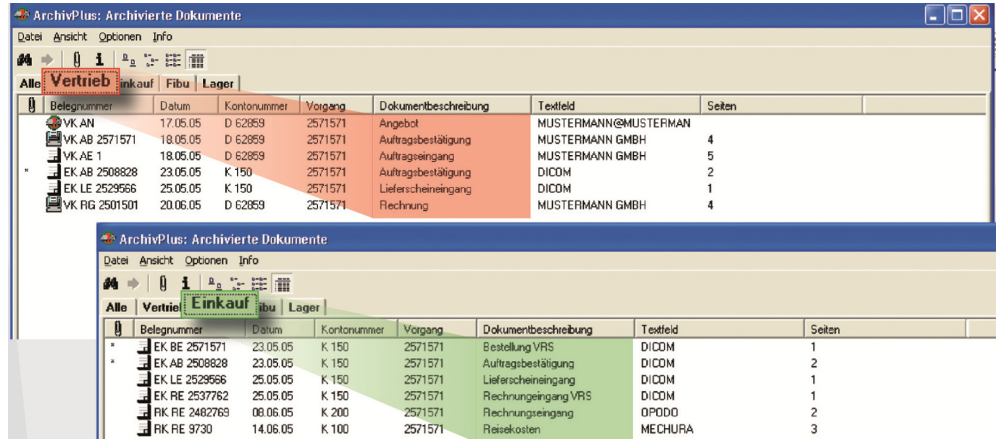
ArchivPlus: Archivierte Dokumente

Datei Ansicht Optionen Info

Alle Vertrieb Einkauf Fibu Lager

| | Belegnummer | Datum | Kontonummer | Vorgang | Dokumentbeschreibung | Textfeld | Seiten |
|---|---|---|---|---|---|---|---|
| | VK AN | 17.05.05 | D 62859 | 2571571 | Angebot | MUSTERMANN@MUSTERMAN | |
| | VK AB 2571571 | 18.05.05 | D 62859 | 2571571 | Auftragsbestätigung | MUSTERMANN GMBH | 4 |
| | VK AE 1 | 18.05.05 | D 62859 | 2571571 | Auftragseingang | MUSTERMANN GMBH | 5 |
| * | EK AB 2508828 | 23.05.05 | K 150 | 2571571 | Auftragsbestätigung | DICOM | 2 |
| | EK LE 2529566 | 25.05.05 | K 150 | 2571571 | Lieferscheineingang | DICOM | 1 |
| | VK RG 2501501 | 20.06.05 | D 62859 | 2571571 | Rechnung | MUSTERMANN GMBH | 4 |

ArchivPlus: Archivierte Dokumente

Datei Ansicht Optionen Info

Alle Vertrieb Einkauf Fibu Lager

| | Belegnummer | Datum | Kontonummer | Vorgang | Dokumentbeschreibung | Textfeld | Seiten |
|---|---|---|---|---|---|---|---|
| * | EK BE 2571571 | 23.05.05 | K 150 | 2571571 | Bestellung VRS | DICOM | 1 |
| * | EK AB 2508828 | 23.05.05 | K 150 | 2571571 | Auftragsbestätigung | DICOM | 2 |
| | EK LE 2529566 | 25.05.05 | K 150 | 2571571 | Lieferscheineingang | DICOM | 1 |
| | EK RE 2537762 | 25.05.05 | K 150 | 2571571 | Rechnungeingang VRS | DICOM | 1 |
| | RK RE 2482769 | 08.06.05 | K 200 | 2571571 | Rechnungseingang | OPODO | 2 |
| | RK RE 9730 | 14.06.05 | K 100 | 2571571 | Reisekosten | MECHURA | 3 |